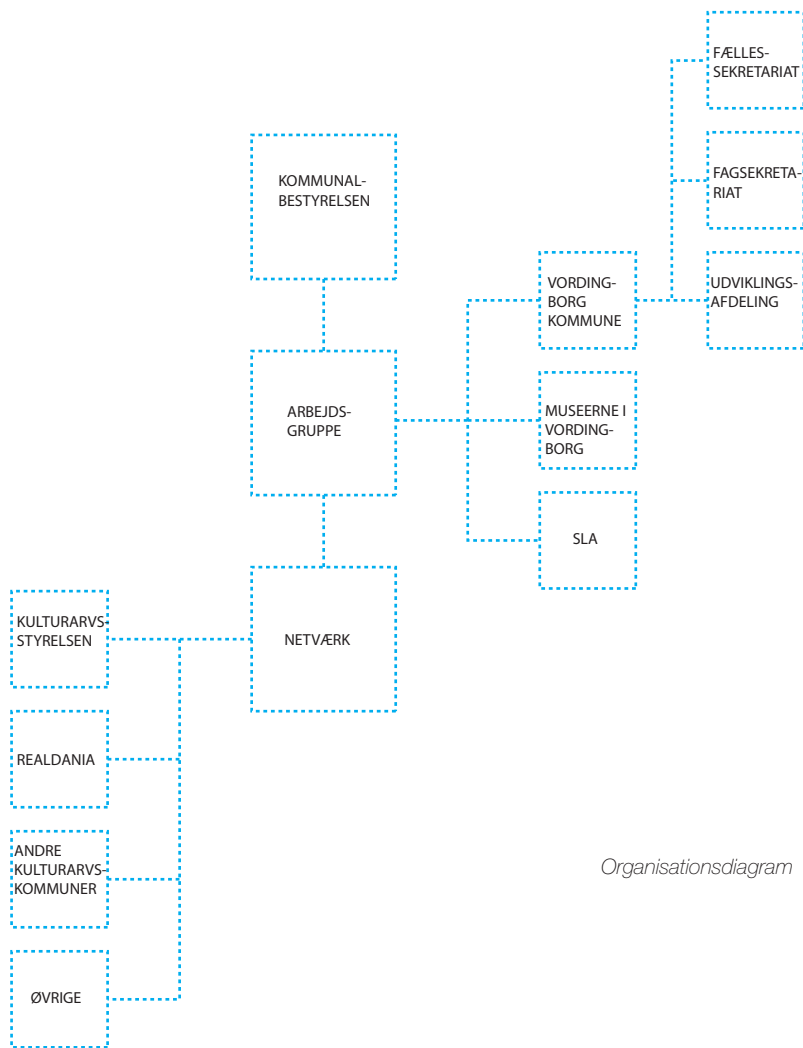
KOMMUNALBESTYRELSEN

ARBEJDSGRUPPE

NETVÆRK

VORDINGBORG KOMMUNE

MUSEERNE I VORDINGBORG

SLA

FÆLLESSEKRETARIAT

FAGSEKRETARIAT

UDVIKLINGSAFDELING

KULTURARVSSTYRELSEN

REALDANIA

ANDRE KULTURARVSKOMMUNER

ØVRIGE

Organisationsdiagram